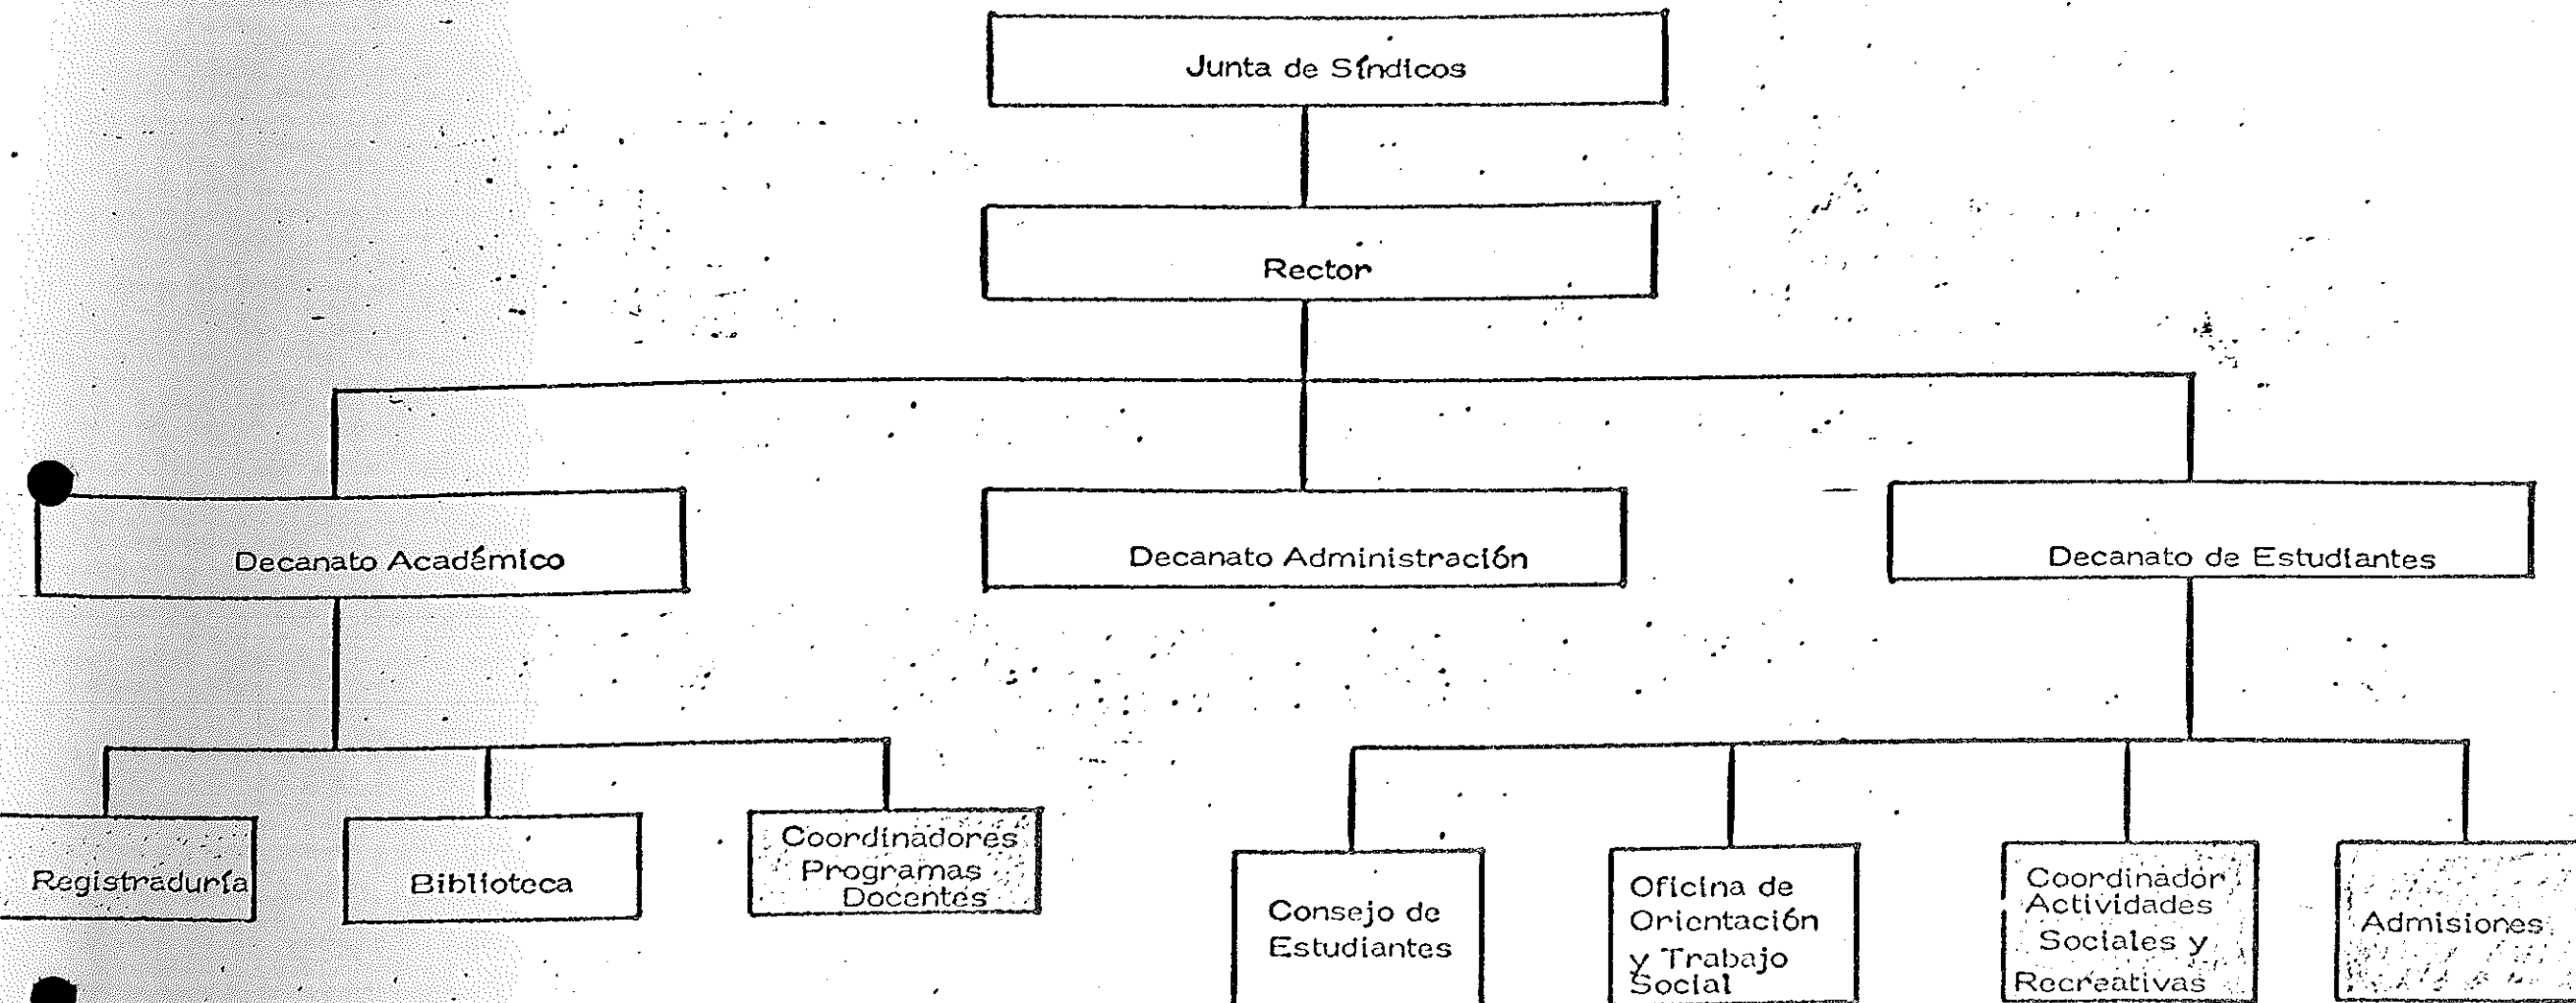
Junta de Síndicos

Rector

Decanato Académico

Decanato Administración

Decanato de Estudiantes

Registraduría

Biblioteca

Coordinadores Programas Docentes

Consejo de Estudiantes

Oficina de Orientación y Trabajo Social

Coordinador Actividades Sociales y Recreativas

Admisiones